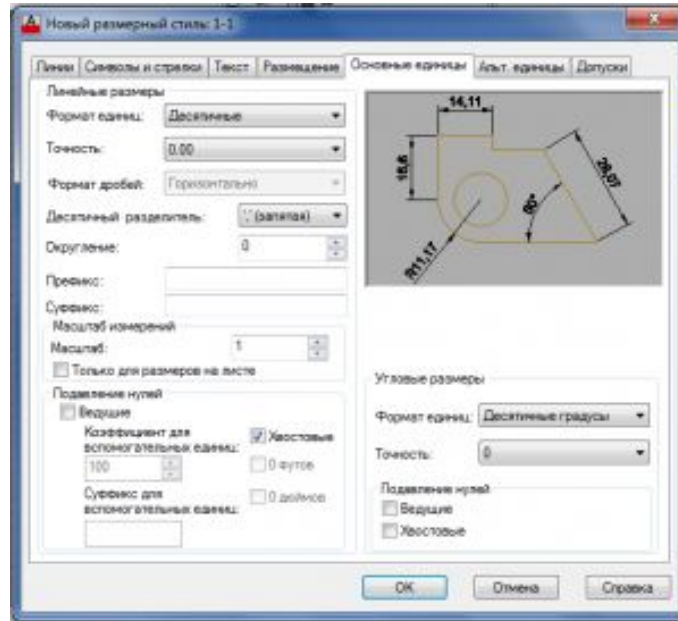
Новый размерный стиль: 1-1

Линии | Символы и стрелки | Текст | Размещение | Основные единицы | Альт. единицы | Допуски

Линейные размеры
Формат единиц: Десятичные
Точность: 0.00
Формат дробей: Горизонтально
Десятичный разделитель: ',' (запятая)
Округление: 0
Префикс:
Суффикс:
Масштаб измерений
Масштаб: 1
Только для размеров на листе
Подавление нулей
Ведущие
Коэффициент для вспомогательных единиц:
100
Суффикс для вспомогательных единиц:
Хвостовые
0 футов
0 дюймов

14,11
15,6
28,07
60°
R11,17

Угловые размеры
Формат единиц: Десятичные градусы
Точность: 0
Подавление нулей
Ведущие
Хвостовые

OK | Отмена | Справка